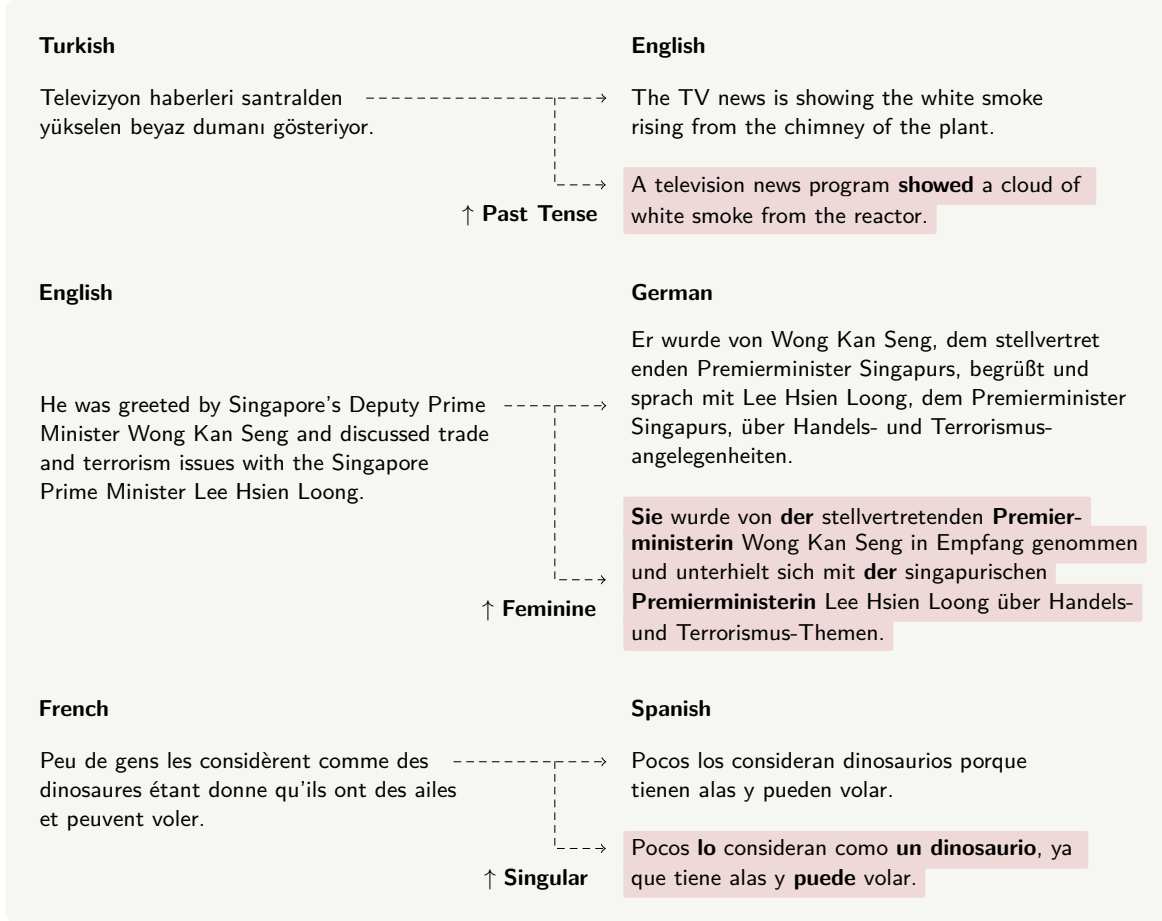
Turkish

Televizyon haberleri santralden yükselen beyaz dumanı gösteriyor.

English

The TV news is showing the white smoke rising from the chimney of the plant.

A television news program **showed** a cloud of white smoke from the reactor.

↑ **Past Tense**

English

He was greeted by Singapore's Deputy Prime Minister Wong Kan Seng and discussed trade and terrorism issues with the Singapore Prime Minister Lee Hsien Loong.

German

Er wurde von Wong Kan Seng, dem stellvertret enden Premierminister Singapurs, begrüßt und sprach mit Lee Hsien Loong, dem Premierminister Singapurs, über Handels- und Terrorismusangelegenheiten.

**Sie** wurde von **der** stellvertretenden **Premierministerin** Wong Kan Seng in Empfang genommen und unterhielt sich mit **der** singapurischen **Premierministerin** Lee Hsien Loong über Handels- und Terrorismus-Themen.

↑ **Feminine**

French

Peu de gens les considèrent comme des dinosaures étant donne qu'ils ont des ailes et peuvent voler.

Spanish

Pocos los consideran dinosaurios porque tienen alas y pueden volar.

Pocos **lo** consideran como **un dinosaurio**, ya que tiene alas y **puede** volar.

↑ **Singular**